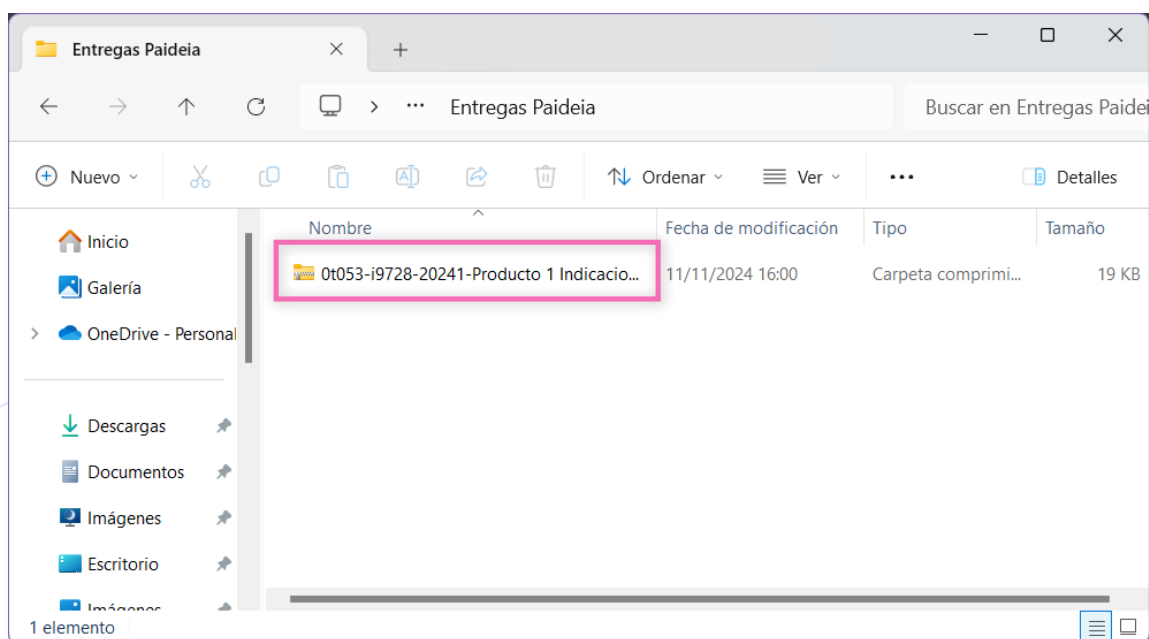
Entregas Paideia

Entregas Paideia

Buscar en Entregas Paidei

Nuevo

Ordenar

Ver

...

Detalles

Inicio

Galería

OneDrive - Personal

Descargas

Documentos

Imágenes

Escritorio

Imágenes

| Nombre | Fecha de modificación | Tipo | Tamaño |
|---|---|---|---|
| 0t053-i9728-20241-Producto 1 Indicacio... | 11/11/2024 16:00 | Carpeta comprimi... | 19 KB |

1 elemento